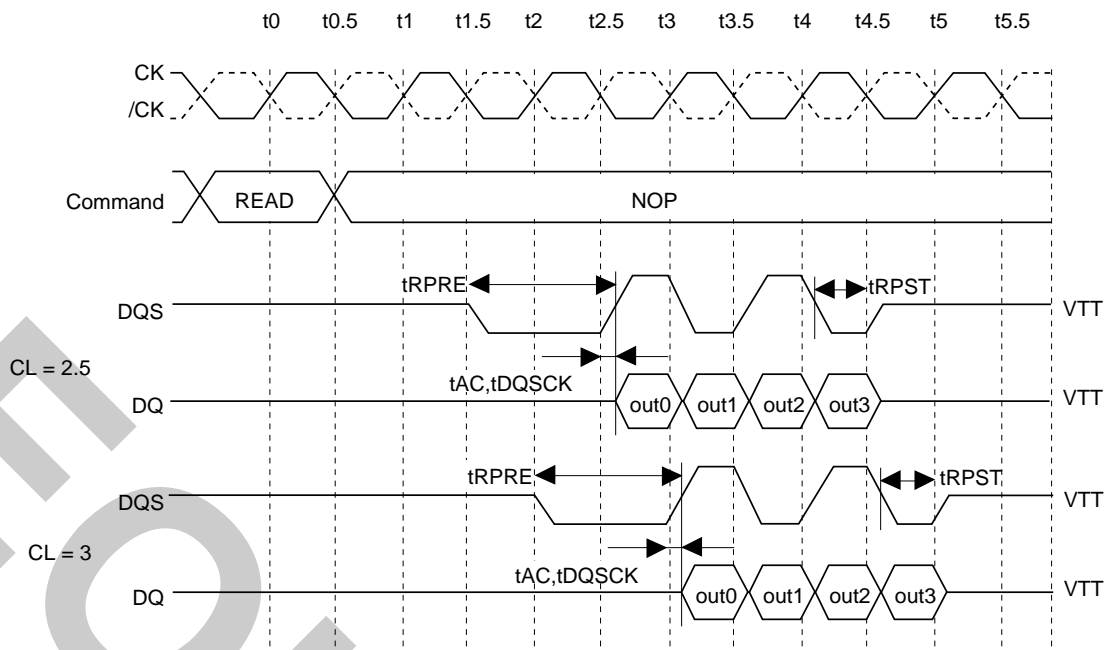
t0 t0.5 t1 t1.5 t2 t2.5 t3 t3.5 t4 t4.5 t5 t5.5

CK
/CK

Command READ NOP

tRPRE tRPST
DQS VTT
CL = 2.5
tAC,tDQSCK
DQ out0 out1 out2 out3 VTT

tRPRE tRPST
DQS VTT
CL = 3
tAC,tDQSCK
DQ out0 out1 out2 out3 VTT